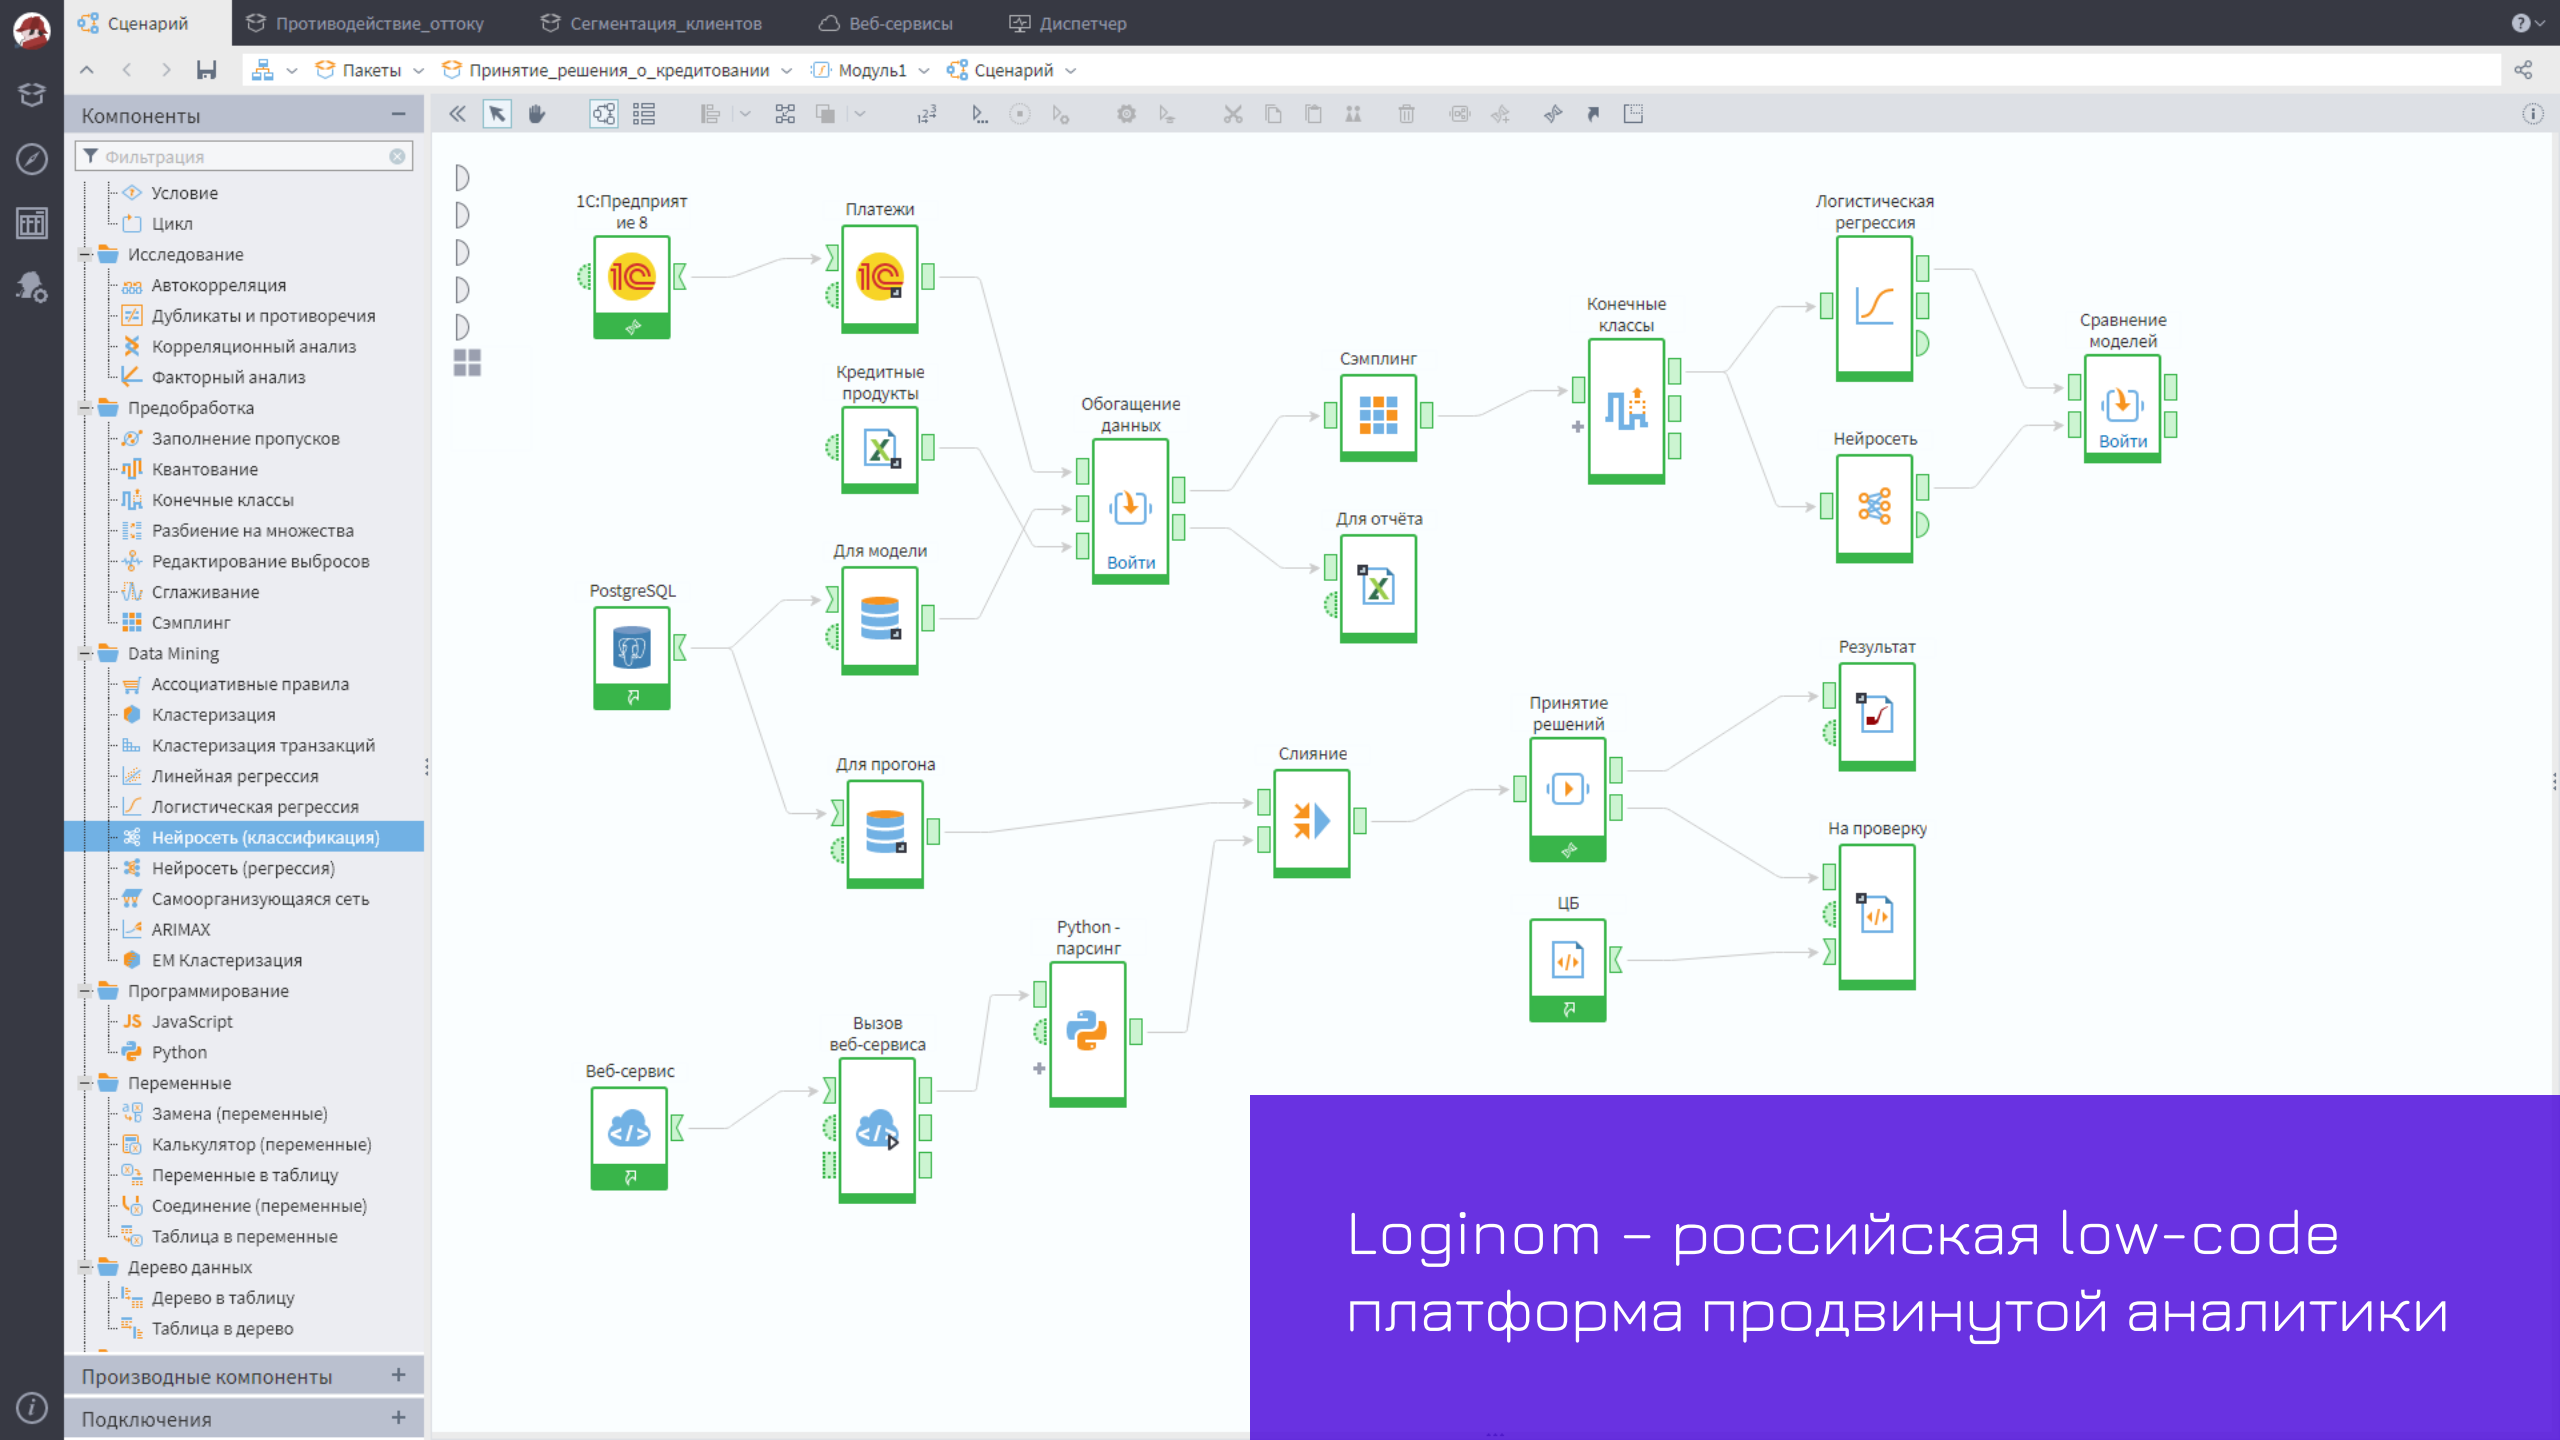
Сценарий Противодействие_оттоку Сегментация_клиентов Веб-сервисы Диспетчер

Пакеты Принятие_решения_о_кредитовании Модуль1 Сценарий

Компоненты

Фильтрация

Условие
Цикл
Исследование
Автокорреляция
Дубликаты и противоречия
Корреляционный анализ
Факторный анализ
Предобработка
Заполнение пропусков
Квантование
Конечные классы
Разбиение на множества
Редактирование выбросов
Сглаживание
Сэмплинг
Data Mining
Ассоциативные правила
Кластеризация
Кластеризация транзакций
Линейная регрессия
Логистическая регрессия
Нейросеть (классификация)
Нейросеть (регрессия)
Самоорганизующаяся сеть
ARIMAX
EM Кластеризация
Программирование
JavaScript
Python
Переменные
Замена (переменные)
Калькулятор (переменные)
Переменные в таблицу
Соединение (переменные)
Таблица в переменные
Дерево данных
Дерево в таблицу
Таблица в дерево

Производные компоненты
Подключения

1С:Предприятие 8
Платежи
Кредитные продукты
Обогащение данных
Войти
Сэмплинг
Для отчёта
Конечные классы
Логистическая регрессия
Нейросеть
Сравнение моделей
Войти
PostgreSQL
Для модели
Для прогона
Слияние
Принятие решений
Результат
На проверку
ЦБ
Python - парсинг
Вызов веб-сервиса
Веб-сервис

Loginom – российская low-code платформа продвинутой аналитики